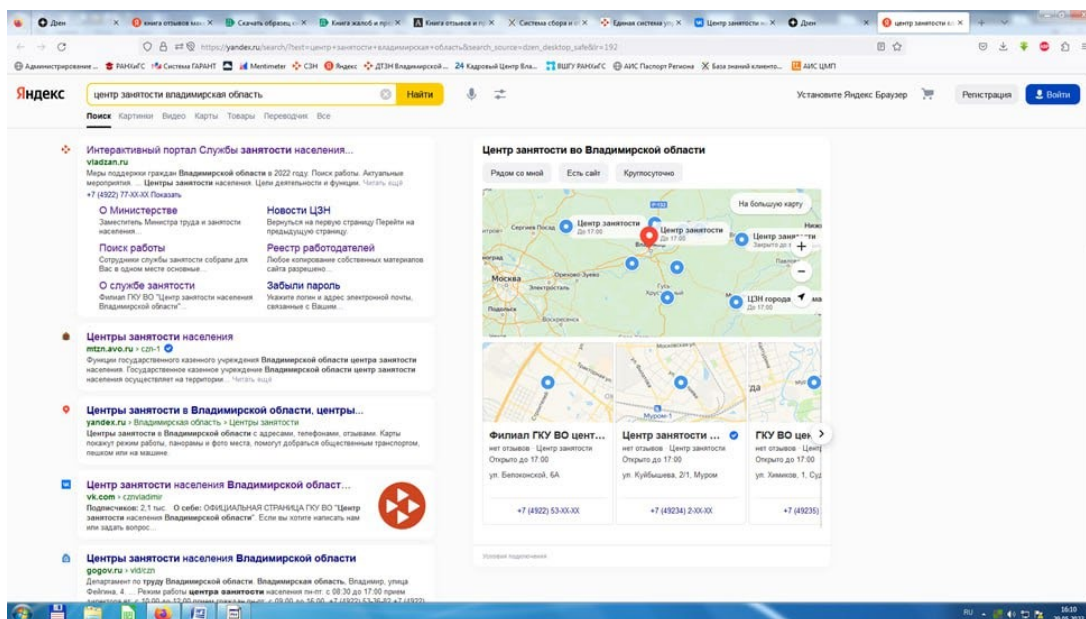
Дзен | книга отзывов мах | Скачать образец к | Книга жалоб и пр | Книга отзывов и п | Система сбора и | Единая система уч | Центр занятости н | Дзен | центр занятости в

https://yandex.ru/search/?text=центр+занятости+владимирская+область&search_source=dzen_desktop_safe&lr=192

Администрирование | РАНХиГС | Система ГАРАНТ | Mentimeter | СЗН | Яндекс | ДТЗН Владимирской | Кадровый Центр Вла | ВШГУ РАНХиГС | АИС Паспорт Региона | База знаний клиенто | АИС ЦМП

Яндекс центр занятости владимирская область Найти

Установите Яндекс Браузер Регистрация Войти

Поиск Картинки Видео Карты Товары Переводчик Все

Интерактивный портал Службы занятости населения...
vladzan.ru
Меры поддержки граждан Владимирской области в 2022 году. Поиск работы. Актуальные мероприятия. ... Центры занятости населения. Цели деятельности и функции. Читать ещё
+7 (4922) 77-XX-XX Показать

О Министерстве
Заместитель Министра труда и занятости населения...

Новости ЦЗН
Вернуться на первую страницу Перейти на предыдущую страницу.

Поиск работы
Сотрудники службы занятости собрали для Вас в одном месте основные...

Реестр работодателей
Любое копирование собственных материалов сайта разрешено...

О службе занятости
Филиал ГКУ ВО "Центр занятости населения Владимирской области"...

Забыли пароль
Укажите логин и адрес электронной почты, связанные с Вашим...

Центры занятости населения
mtzn.avo.ru › czn-1
Функции государственного казенного учреждения Владимирской области центра занятости населения. Государственное казенное учреждение Владимирской области центр занятости населения осуществляет на территории... Читать ещё

Центры занятости в Владимирской области, центры...
yandex.ru › Владимирская область › Центры занятости
Центры занятости в Владимирской области с адресами, телефонами, отзывами. Карты покажут режим работы, панорамы и фото места, помогут добраться общественным транспортом, пешком или на машине.

Центр занятости населения Владимирской област...
vk.com › cznvladimir
Подписчиков: 2,1 тыс. О себе: ОФИЦИАЛЬНАЯ СТРАНИЦА ГКУ ВО "Центр занятости населения Владимирской области". Если вы хотите написать нам или задать вопрос...

Центры занятости населения Владимирской области
gogov.ru › vld/czn
Департамент по труду Владимирской области. Владимирская область, Владимир, улица Фейгина, 4. ... Режим работы центра занятости населения пн-пт: с 08:30 до 17:00 прием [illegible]

Центр занятости во Владимирской области
Рядом со мной | Есть сайт | Круглосуточно
На большую карту
Центр занятости До 17:00
Центр занятости До 17:00
Центр занятости Закрыто до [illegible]
ЦЗН города До 17:00
Москва
Сергиев Посад
Орехово-Зуево
Электросталь
Подольск
Воскресенск
Муром-1

Филиал ГКУ ВО цент...
нет отзывов Центр занятости
Открыто до 17:00
ул. Белоконской, 6А
+7 (4922) 53-XX-XX

Центр занятости ...
нет отзывов Центр занятости
Открыто до 17:00
ул. Куйбышева, 2/1, Муром
+7 (49234) 2-XX-XX

ГКУ ВО цен...
нет отзывов Центр
Открыто до 17:00
ул. Химиков, 1, Су
+7 (49235)

Условия подключения

RU 16:10